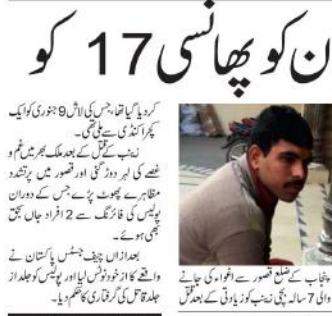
ن کو پھانسی 17 کو

کر دیا گیا تھا، جس کی لاش 9 جنوری کو ایک کچرا کنڈی سے ملی تھی۔

زینب کے قتل کے بعد ملک بھر میں غم و غصے کی لہر دوڑ گئی اور قصور میں پرتشدد مظاہرے پھوٹ پڑے جس کے دوران پولیس کی فائرنگ سے 2 افراد جاں بحق بھی ہوئے۔

بعدازاں چیف جسٹس پاکستان نے واقعے کا ازخود نوٹس لیا اور پولیس کو جلد از جلد قاتل کی گرفتاری کا حکم دیا۔

پنجاب کے ضلع قصور سے اغواء کی جانے والی 7 سالہ بچی زینب کو زیادتی کے بعد قتل